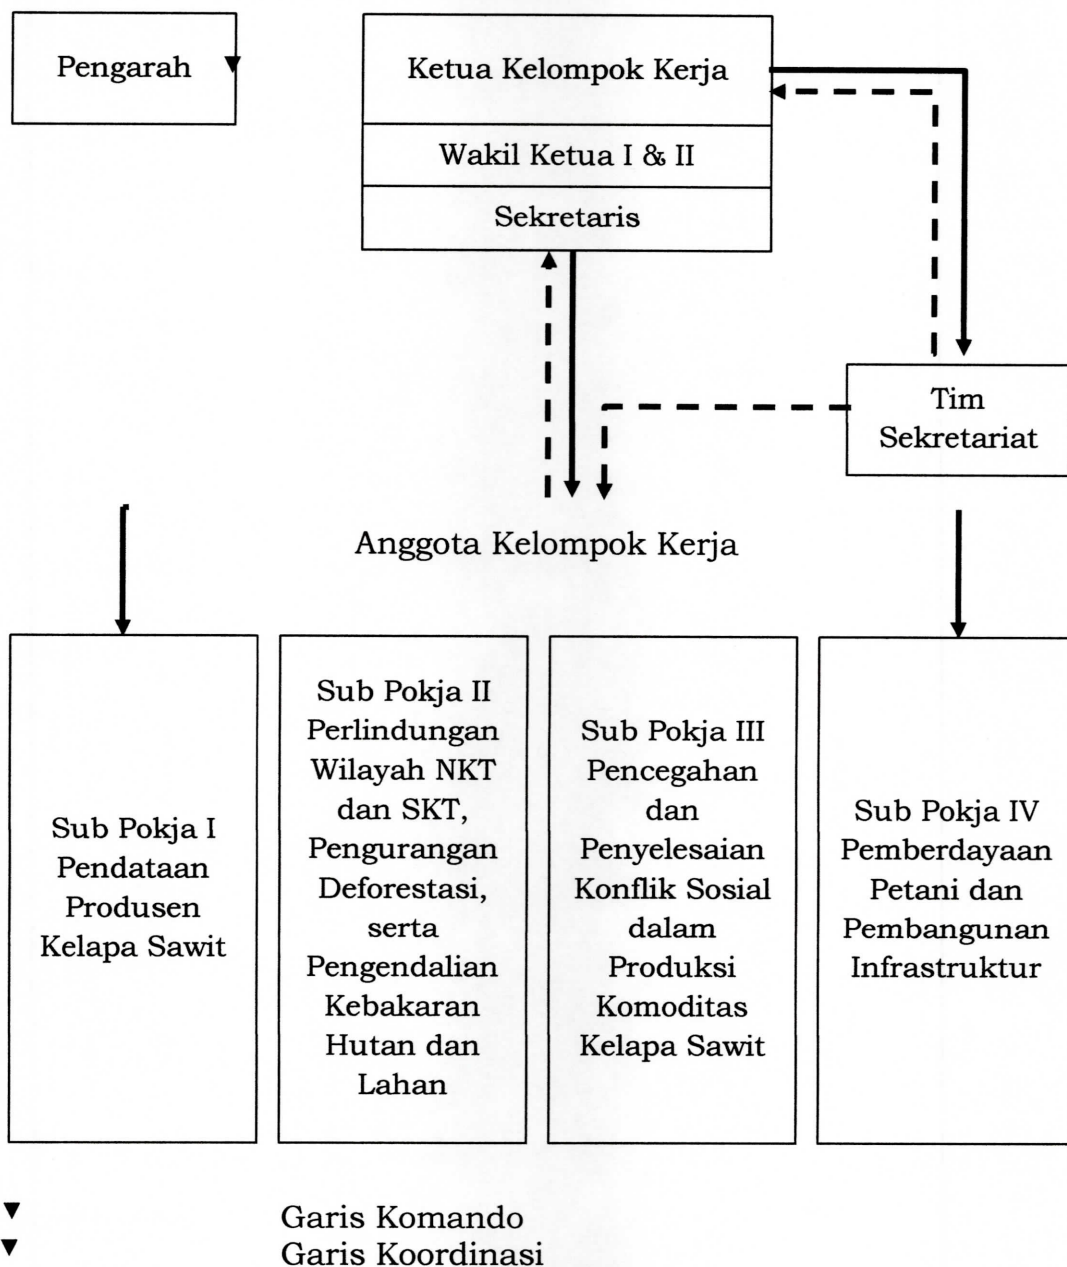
Pengarah

Ketua Kelompok Kerja

Wakil Ketua I & II

Sekretaris

Tim Sekretariat

Anggota Kelompok Kerja

Sub Pokja I Pendataan Produsen Kelapa Sawit

Sub Pokja II Perlindungan Wilayah NKT dan SKT, Pengurangan Deforestasi, serta Pengendalian Kebakaran Hutan dan Lahan

Sub Pokja III Pencegahan dan Penyelesaian Konflik Sosial dalam Produksi Komoditas Kelapa Sawit

Sub Pokja IV Pemberdayaan Petani dan Pembangunan Infrastruktur

Garis Komando
Garis Koordinasi